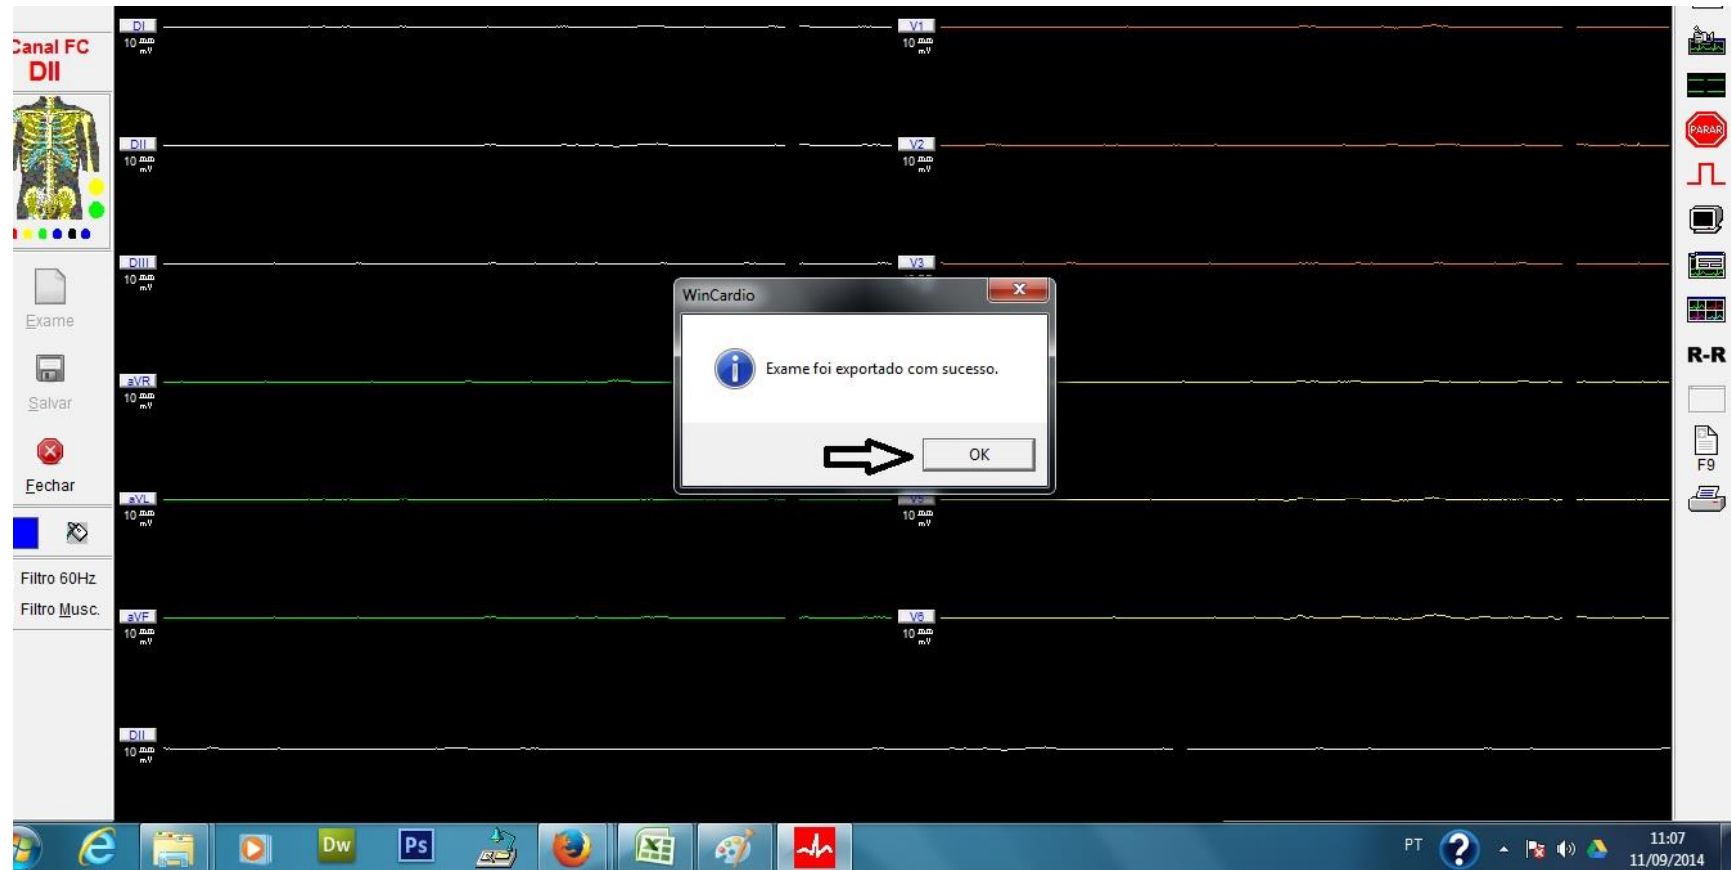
Canal FC
DII

Exame

Salvar

Fechar

Filtro 60Hz

Filtro Musc.

DI
10 $\frac{mm}{mV}$

DII
10 $\frac{mm}{mV}$

DIII
10 $\frac{mm}{mV}$

aVR
10 $\frac{mm}{mV}$

aVL
10 $\frac{mm}{mV}$

aVF
10 $\frac{mm}{mV}$

DII
10 $\frac{mm}{mV}$

V1
10 $\frac{mm}{mV}$

V2
10 $\frac{mm}{mV}$

V3

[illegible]
10 $\frac{mm}{mV}$

V6
10 $\frac{mm}{mV}$

WinCardio

Exame foi exportado com sucesso.

OK

PARAR

R-R

F9

Dw

Ps

PT

11:07
11/09/2014